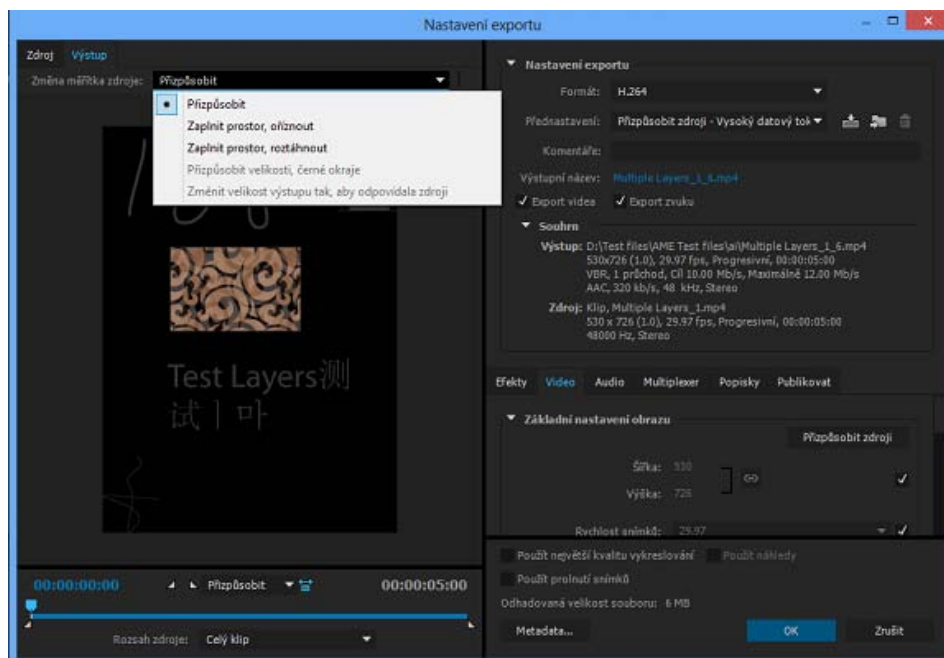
Nastavení exportu

Zdroj Výstup
Změna měřítka zdroje: Přizpůsobit

Přizpůsobit
Zaplnit prostor, oříznout
Zaplnit prostor, roztáhnout
Přizpůsobit velikosti, černé okraje
Změnit velikost výstupu tak, aby odpovídala zdroji

Test Layers测
试 | 叶

00:00:00:00 Přizpůsobit 00:00:05:00
Rozsah zdroje: Celý klip

Nastavení exportu
Formát: H.264
Přednastavení: Přizpůsobit zdroji - Vysoký datový tok
Komentáře:
Výstupní název: Multiple Layers_1_6.mp4
✓ Export videa ✓ Export zvuku

Souhrn
Výstup: D:\Test files\AME Test files\ai\Multiple Layers_1_6.mp4
530x726 (1.0), 29.97 fps, Progresivní, 00:00:05:00
VBR, 1 průchod, Cíl 10.00 Mb/s, Maximálně 12.00 Mb/s
AAC, 320 kb/s, 48 kHz, Stereo
Zdroj: Klip, Multiple Layers_1.mp4
530 x 726 (1.0), 29.97 fps, Progresivní, 00:00:05:00
48000 Hz, Stereo

Efekty Video Audio Multiplexer Popisky Publikovat

Základní nastavení obrazu
Přizpůsobit zdroji
Šířka: 530
Výška: 726
Rychlost snímků: 29.97

Použít největší kvalitu vykreslování Použít náhledy
Použít prolnutí snímků
Odhadovaná velikost souboru: 6 MB
Metadata... OK Zrušit